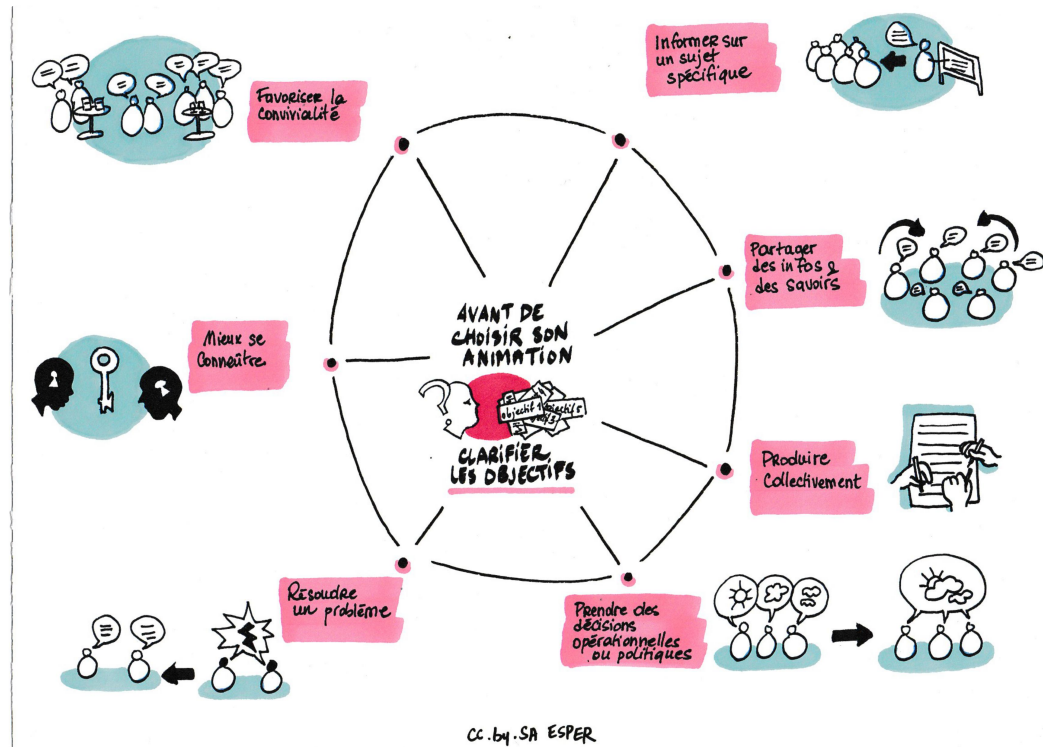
Favoriser la convivialité

Informer sur un sujet spécifique

Partager des infos & des savoirs

Mieux se Connaître

AVANT DE CHOISIR SON ANIMATION

objectif 1
objectifs
objectif 3

CLARIFIER LES OBJECTIFS

Produire Collectivement

Résoudre un problème

Prendre des décisions opérationnelles ou politiques

CC.by.SA ESPER